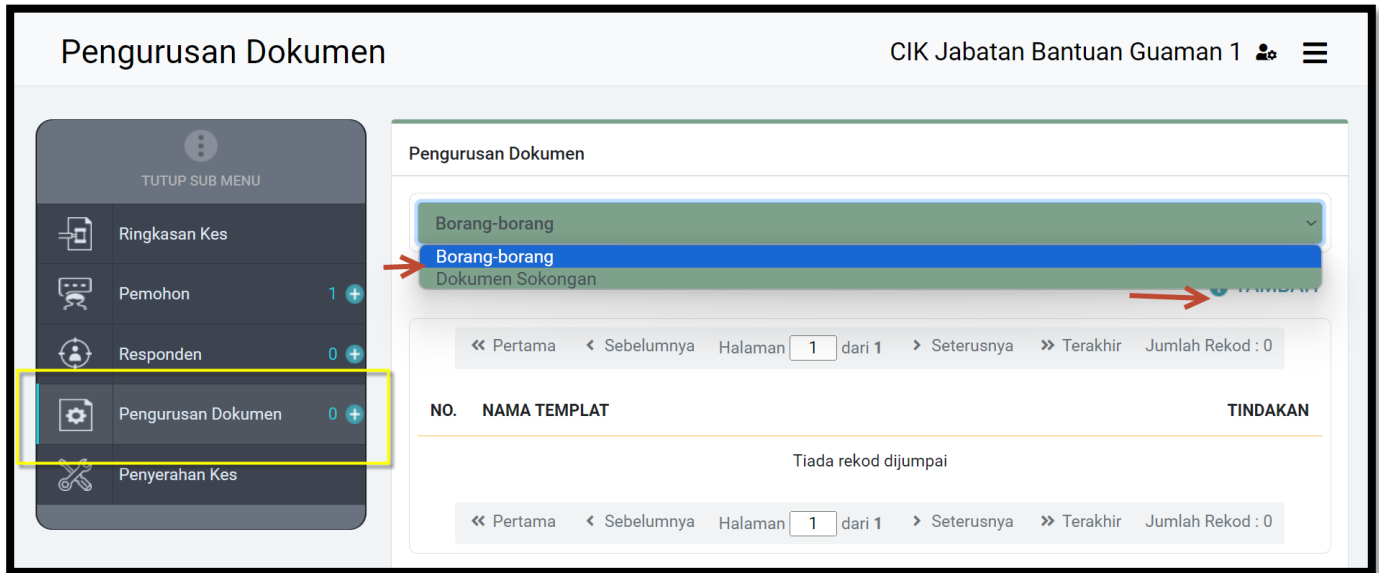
Pengurusan Dokumen

CIK Jabatan Bantuan Guaman 1

TUTUP SUB MENU

Ringkasan Kes

Pemohon 1

Responden 0

Pengurusan Dokumen 0

Penyerahan Kes

Pengurusan Dokumen

Borang-borang

Borang-borang
Dokumen Sokongan

TAMBAH

« Pertama ‹ Sebelumnya Halaman 1 dari 1 › Seterusnya » Terakhir Jumlah Rekod : 0

| NO. | NAMA TEMPLAT | TINDAKAN |
|---|---|---|
| | Tiada rekod dijumpai | |

« Pertama ‹ Sebelumnya Halaman 1 dari 1 › Seterusnya » Terakhir Jumlah Rekod : 0